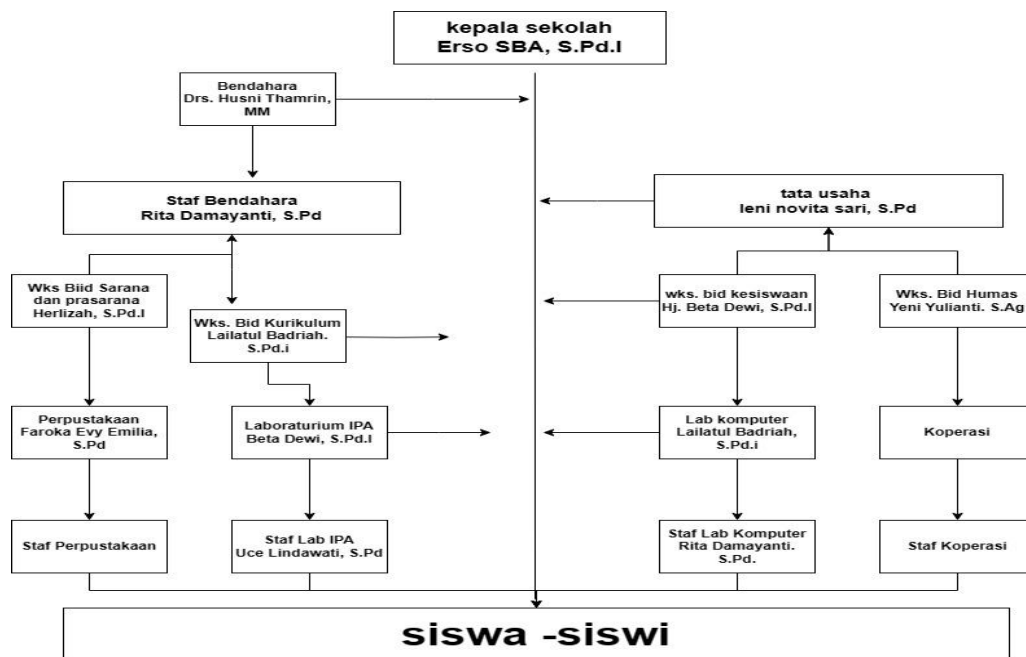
kepala sekolah
Erso SBA, S.Pd.I

Bendahara
Drs. Husni Thamrin, MM

Staf Bendahara
Rita Damayanti, S.Pd

tata usaha
leni novita sari, S.Pd

Wks Biid Sarana dan prasarana
Herlizah, S.Pd.I

Wks. Bid Kurikulum
Lailatul Badriah. S.Pd.i

wks. bid kesiswaan
Hj. Beta Dewi, S.Pd.I

Wks. Bid Humas
Yeni Yulianti. S.Ag

Perpustakaan
Faroka Evy Emilia, S.Pd

Laboraturium IPA
Beta Dewi, S.Pd.I

Lab komputer
Lailatul Badriah, S.Pd.i

Koperasi

Staf Perpustakaan

Staf Lab IPA
Uce Lindawati, S.Pd

Staf Lab Komputer
Rita Damayanti. S.Pd.

Staf Koperasi

siswa -siswi